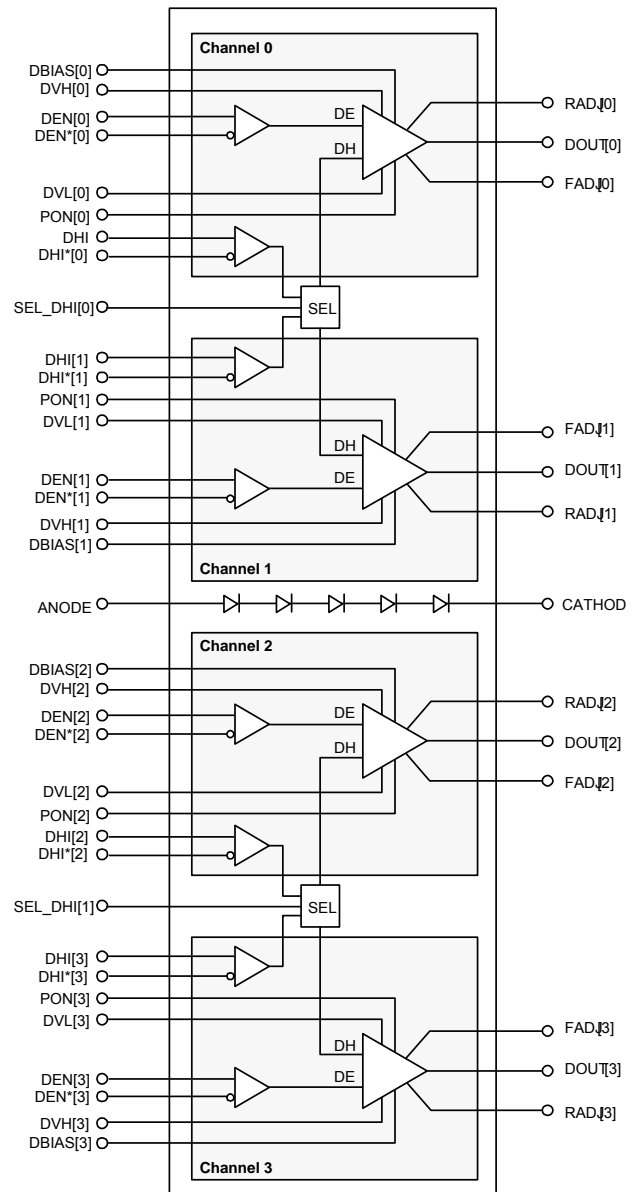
Channel 0
DBIAS[0]
DVH[0]
DEN[0]
DEN*[0]
DE
DH
DVL[0]
PON[0]
DHI
DHI*[0]
RADJ[0]
DOUT[0]
FADJ[0]
SEL_DHI[0]
SEL
DHI[1]
DHI*[1]
PON[1]
DVL[1]
DH
DE
DEN[1]
DEN*[1]
DVH[1]
DBIAS[1]
FADJ[1]
DOUT[1]
RADJ[1]
Channel 1
ANODE
CATHOD
Channel 2
DBIAS[2]
DVH[2]
DEN[2]
DEN*[2]
DE
DH
DVL[2]
PON[2]
DHI[2]
DHI*[2]
RADJ[2]
DOUT[2]
FADJ[2]
SEL_DHI[1]
SEL
DHI[3]
DHI*[3]
PON[3]
DVL[3]
DH
DE
DEN[3]
DEN*[3]
DVH[3]
DBIAS[3]
FADJ[3]
DOUT[3]
RADJ[3]
Channel 3